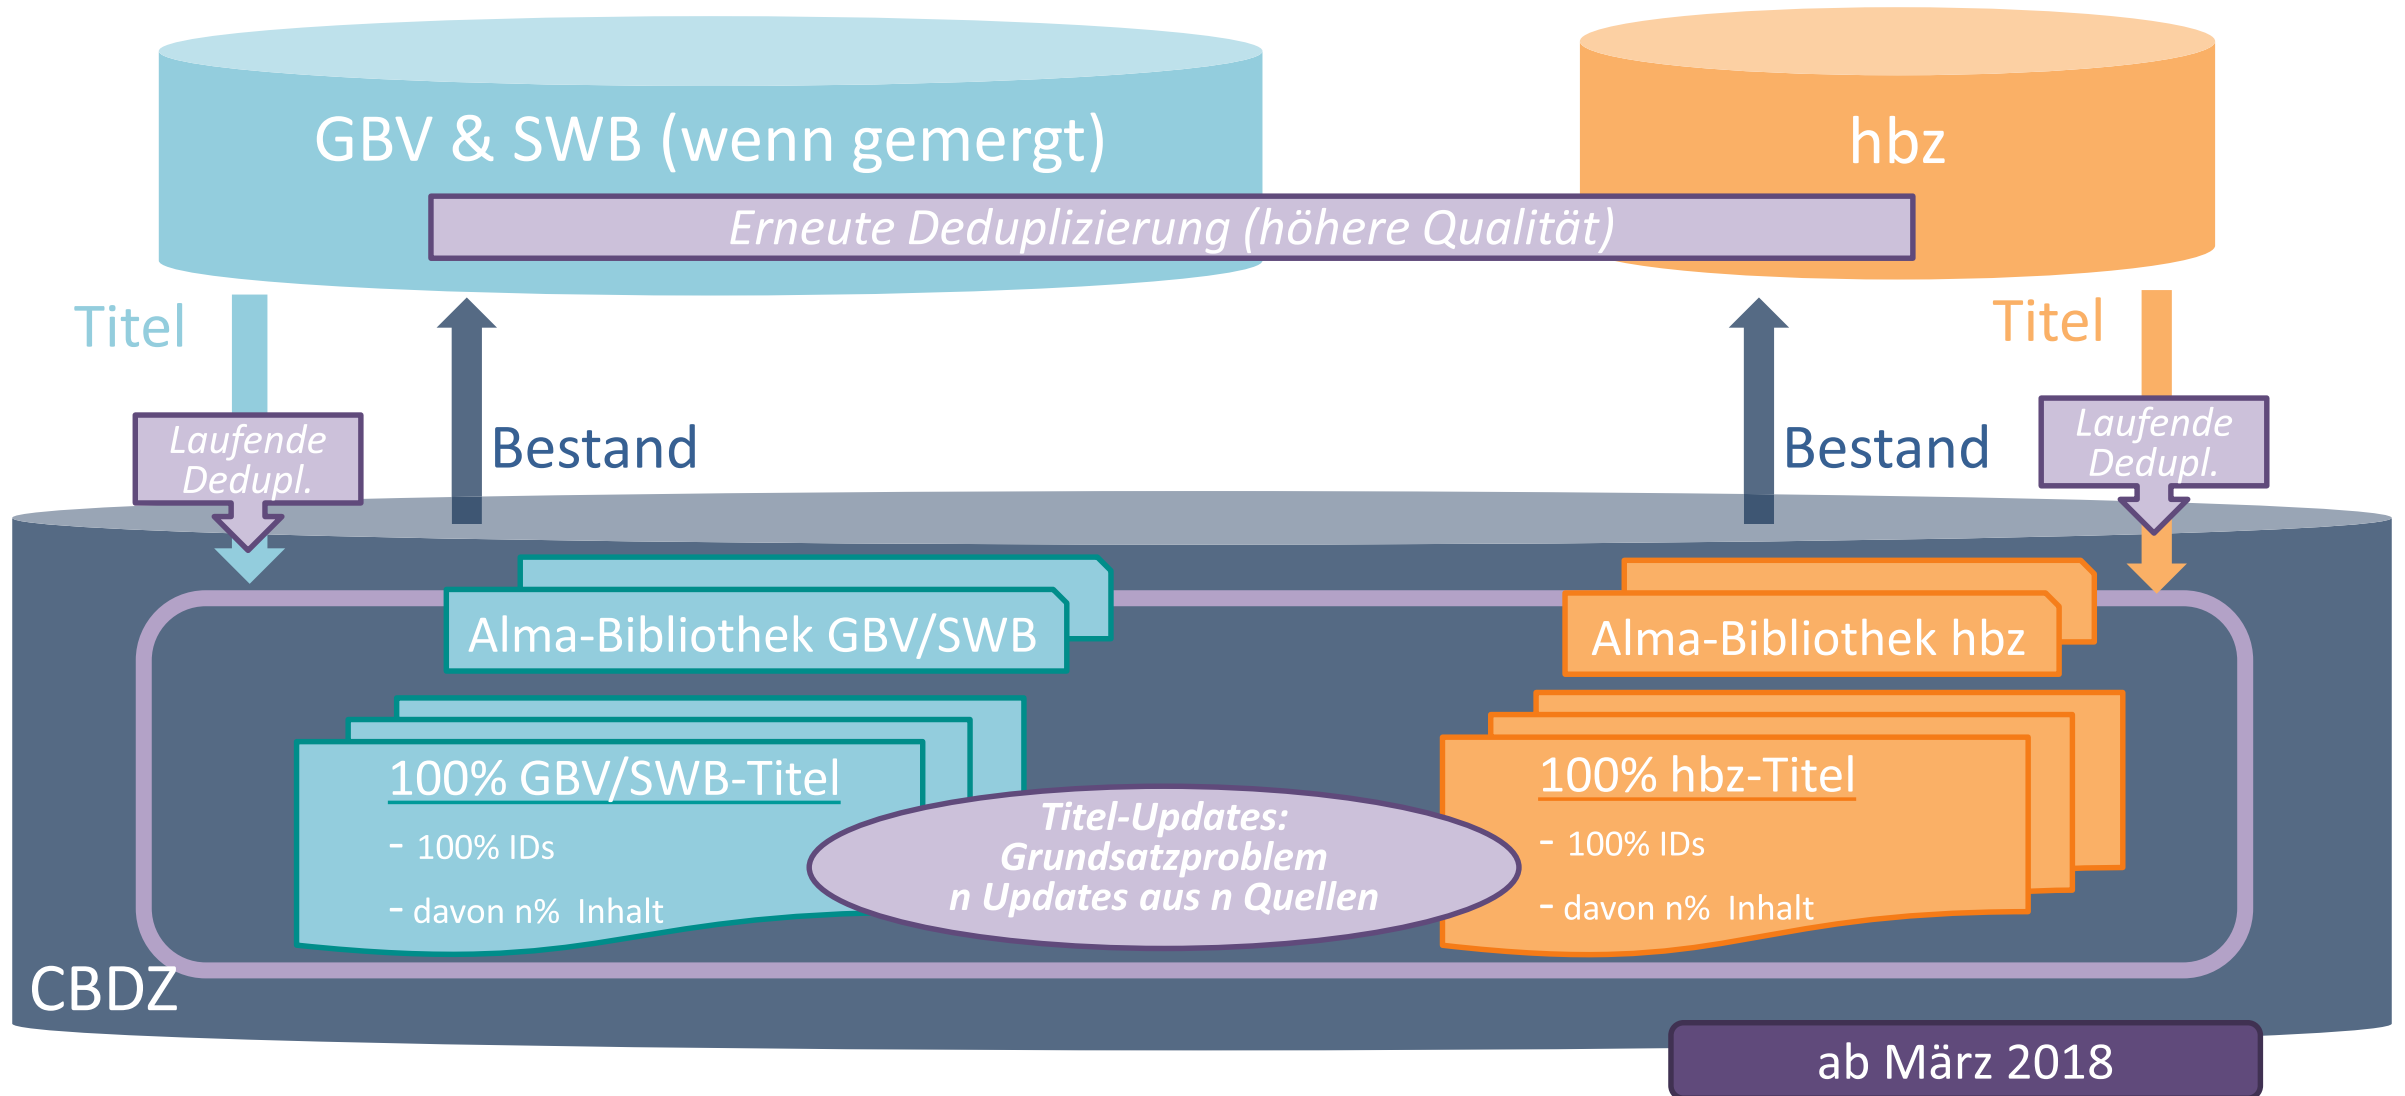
GBV & SWB (wenn gemergt)

hbz

Erneute Deduplizierung (höhere Qualität)

Titel

Laufende Dedupl.

Bestand

Bestand

Titel

Laufende Dedupl.

Alma-Bibliothek GBV/SWB

Alma-Bibliothek hbz

100% GBV/SWB-Titel

- 100% IDs

- davon n% Inhalt

Titel-Updates: Grundsatzproblem n Updates aus n Quellen

100% hbz-Titel

- 100% IDs

- davon n% Inhalt

CBDZ

ab März 2018